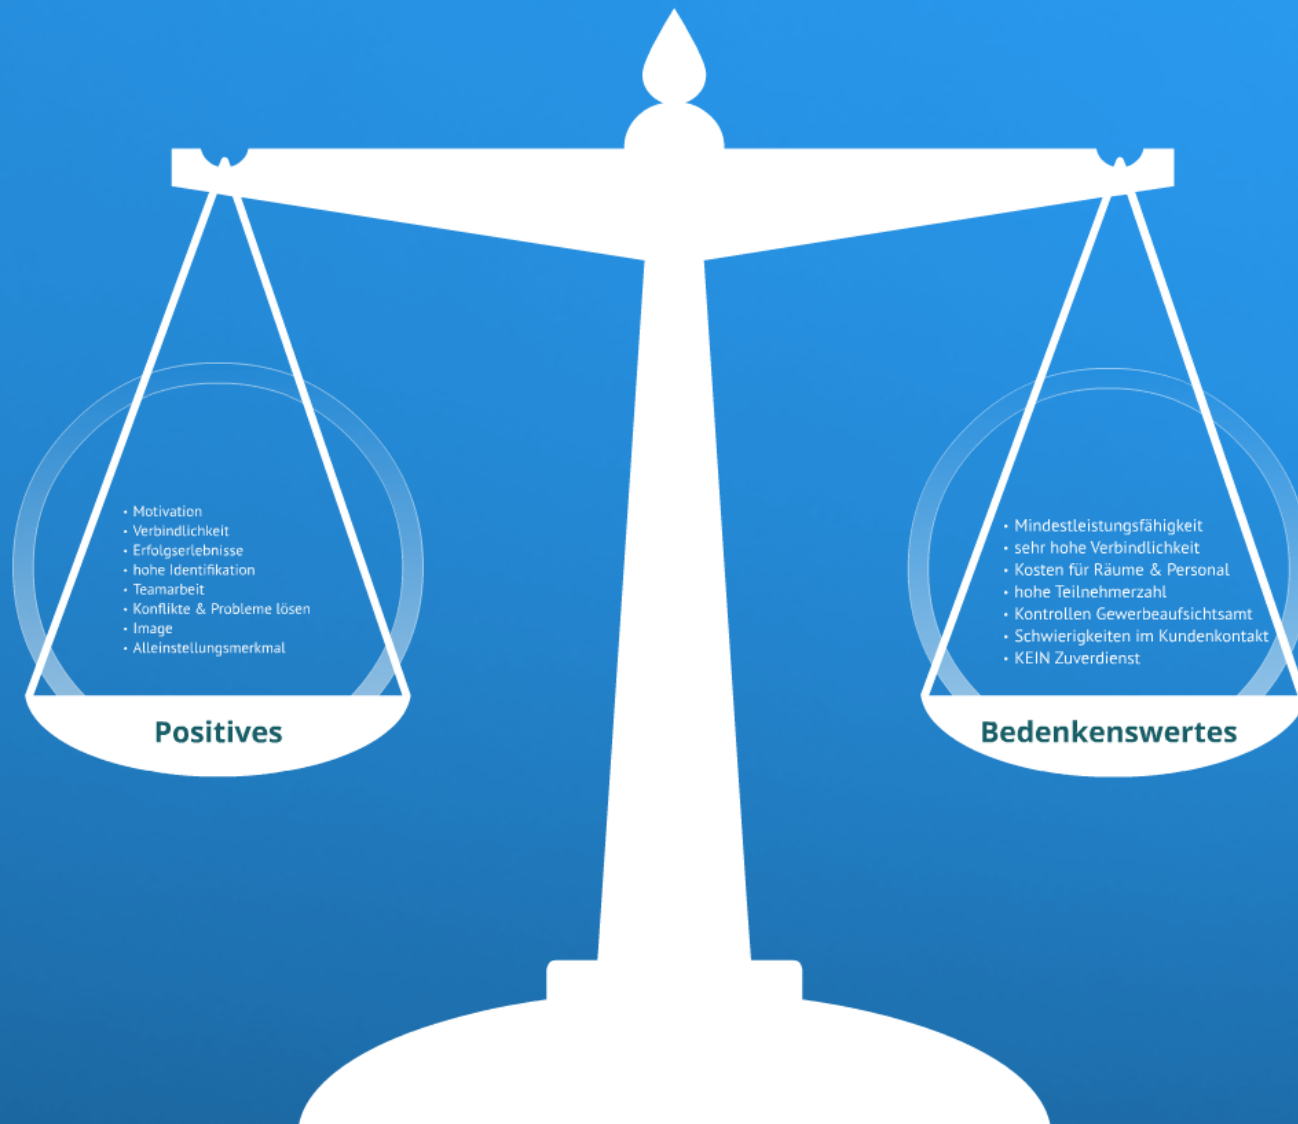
• Motivation
• Verbindlichkeit
• Erfolgserlebnisse
• hohe Identifikation
• Teamarbeit
• Konflikte & Probleme lösen
• Image
• Alleinstellungsmerkmal

Positives

• Mindestleistungsfähigkeit
• sehr hohe Verbindlichkeit
• Kosten für Räume & Personal
• hohe Teilnehmerzahl
• Kontrollen Gewerbeaufsichtsamt
• Schwierigkeiten im Kundenkontakt
• KEIN Zuverdienst

Bedenkenswertes